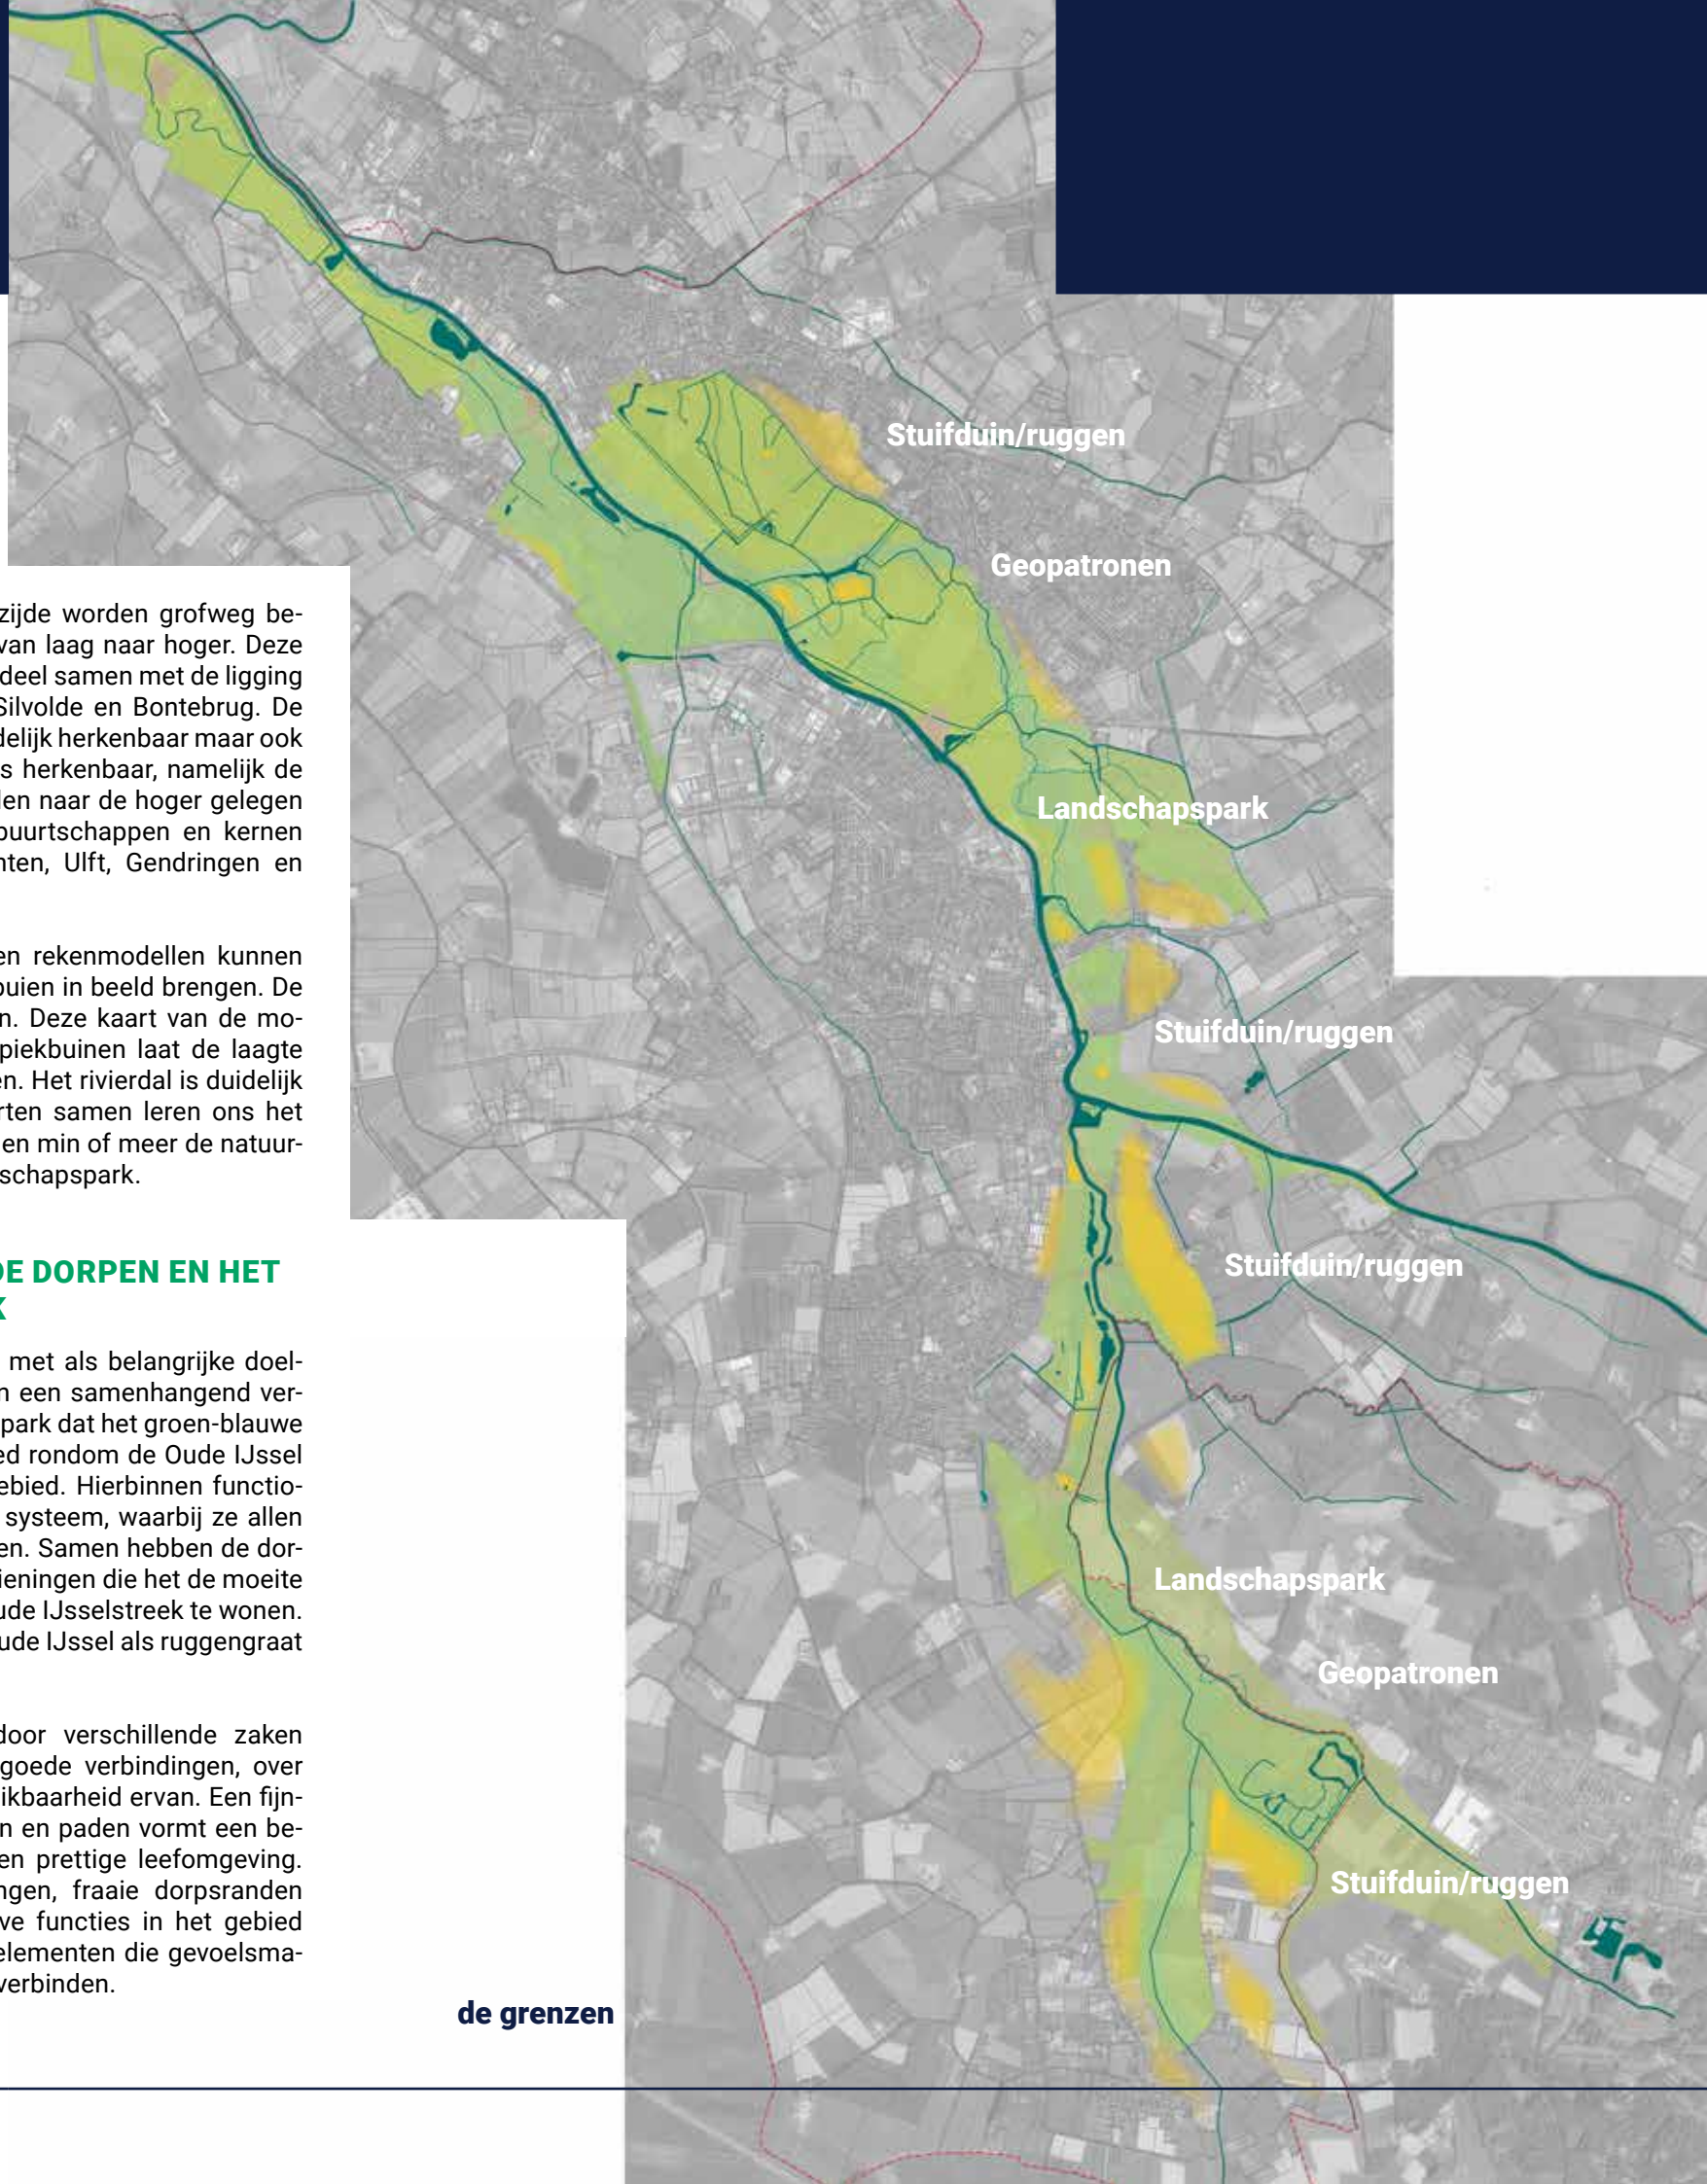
Stuifduin/ruggen

Geopatronen

Landschapspark

Stuifduin/ruggen

Stuifduin/ruggen

Landschapspark

Geopatronen

Stuifduin/ruggen

zijde worden grofweg bevan laag naar hoger. Deze deel samen met de ligging Silvolde en Bontebrug. De delijk herkenbaar maar ook s herkenbaar, namelijk de den naar de hoger gelegen buurtschappen en kernen nten, Ulft, Gendringen en

en rekenmodellen kunnen buien in beeld brengen. De n. Deze kaart van de mopiekbuinen laat de laagte en. Het rivierdal is duidelijk rten samen leren ons het en min of meer de natuurschapspark.

DE DORPEN EN HET K

met als belangrijke doeln een samenhangend verpark dat het groen-blauwe ed rondom de Oude IJssel ebied. Hierbinnen functiosysteem, waarbij ze allen en. Samen hebben de dorieningen die het de moeite ude IJsselstreek te wonen. ude IJssel als ruggengraat

door verschillende zaken goede verbindingen, over ikbaarheid ervan. Een fijnn en paden vormt een been prettige leefomgeving. ngen, fraaie dorpsranden ve functies in het gebied elementen die gevoelsmaverbinden.

de grenzen